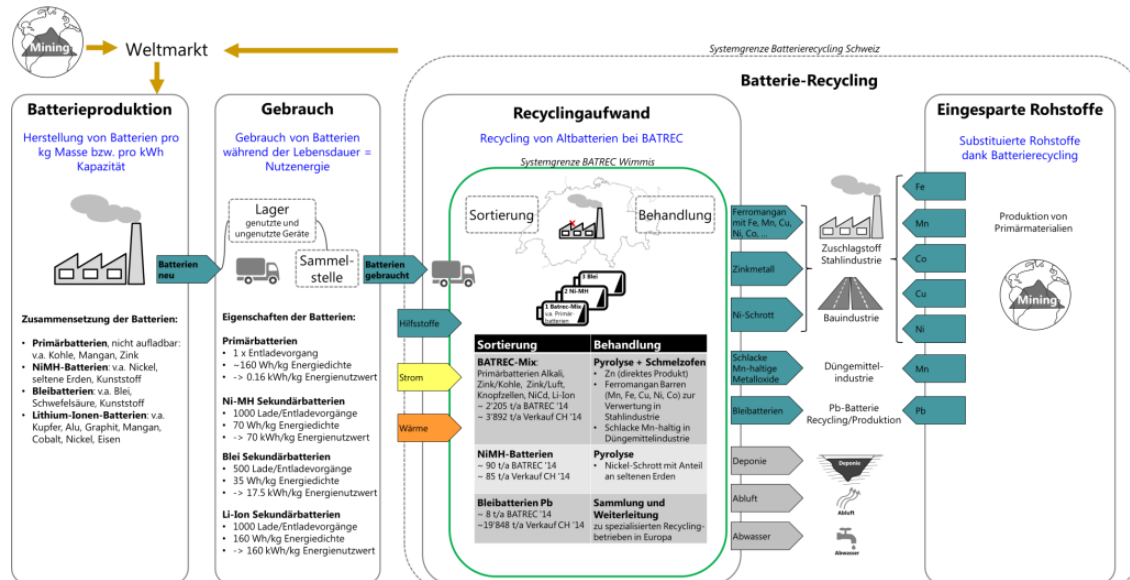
Mining
Weltmarkt
Systemgrenze Batterierecycling Schweiz
Batterie-Recycling

Batterieproduktion
Herstellung von Batterien pro kg Masse bzw. pro kWh Kapazität

Batterien neu

Zusammensetzung der Batterien:
• Primärbatterien, nicht aufladbar: v.a. Kohle, Mangan, Zink
• NiMH-Batterien: v.a. Nickel, seltene Erden, Kunststoff
• Bleibatterien: v.a. Blei, Schwefelsäure, Kunststoff
• Lithium-Ionen-Batterien: v.a. Kupfer, Alu, Graphit, Mangan, Cobalt, Nickel, Eisen

Gebrauch
Gebrauch von Batterien während der Lebensdauer = Nutzenergie

Lager
genutzte und ungenutzte Geräte
Sammelstelle

Batterien gebraucht

Eigenschaften der Batterien:
Primärbatterien
• 1 x Entladevorgang
• ~160 Wh/kg Energiedichte
• -> 0.16 kWh/kg Energienutzwert
Ni-MH Sekundärbatterien
• 1000 Lade/Entladevorgänge
• 70 Wh/kg Energiedichte
• -> 70 kWh/kg Energienutzwert
Blei Sekundärbatterien
• 500 Lade/Entladevorgänge
• 35 Wh/kg Energiedichte
• -> 17.5 kWh/kg Energienutzwert
Li-Ion Sekundärbatterien
• 1000 Lade/Entladevorgänge
• 160 Wh/kg Energiedichte
• -> 160 kWh/kg Energienutzwert

Recyclingaufwand
Recycling von Altbatterien bei BATREC
Systemgrenze BATREC Wimmis
Sortierung
Behandlung
3 Blei
2 Ni-MH
1 Batrec-Mix v.a. Primärbatterien

Hilfsstoffe
Strom
Wärme

| Sortierung | Behandlung |
|---|---|
| BATREC-Mix: Primärbatterien Alkali, Zink/Kohle, Zink/Luft, Knopfzellen, NiCd, Li-Ion ~ 2'205 t/a BATREC '14 ~ 3'892 t/a Verkauf CH '14 | Pyrolyse + Schmelzofen • Zn (direktes Produkt) • Ferromangan Barren (Mn, Fe, Cu, Ni, Co) zur Verwertung in Stahlindustrie • Schlacke Mn-haltig in Düngemittelindustrie |
| NiMH-Batterien ~ 90 t/a BATREC '14 ~ 85 t/a Verkauf CH '14 | Pyrolyse • Nickel-Schrott mit Anteil an seltenen Erden |
| Bleibatterien Pb ~ 8 t/a BATREC '14 ~19'848 t/a Verkauf CH '14 | Sammlung und Weiterleitung zu spezialisierten Recyclingbetrieben in Europa |

Ferromangan mit Fe, Mn, Cu, Ni, Co, ...
Zinkmetall
Ni-Schrott
Schlacke Mn-haltige Metalloxide
Bleibatterien
Deponie
Abluft
Abwasser

Zuschlagstoff Stahlindustrie
Bauindustrie
Düngemittelindustrie
Pb-Batterie Recycling/Produktion
Deponie
Abluft
Abwasser

Eingesparte Rohstoffe
Substituierte Rohstoffe dank Batterierecycling
Fe
Mn
Co
Cu
Ni
Mn
Pb
Produktion von Primärmaterialien
Mining